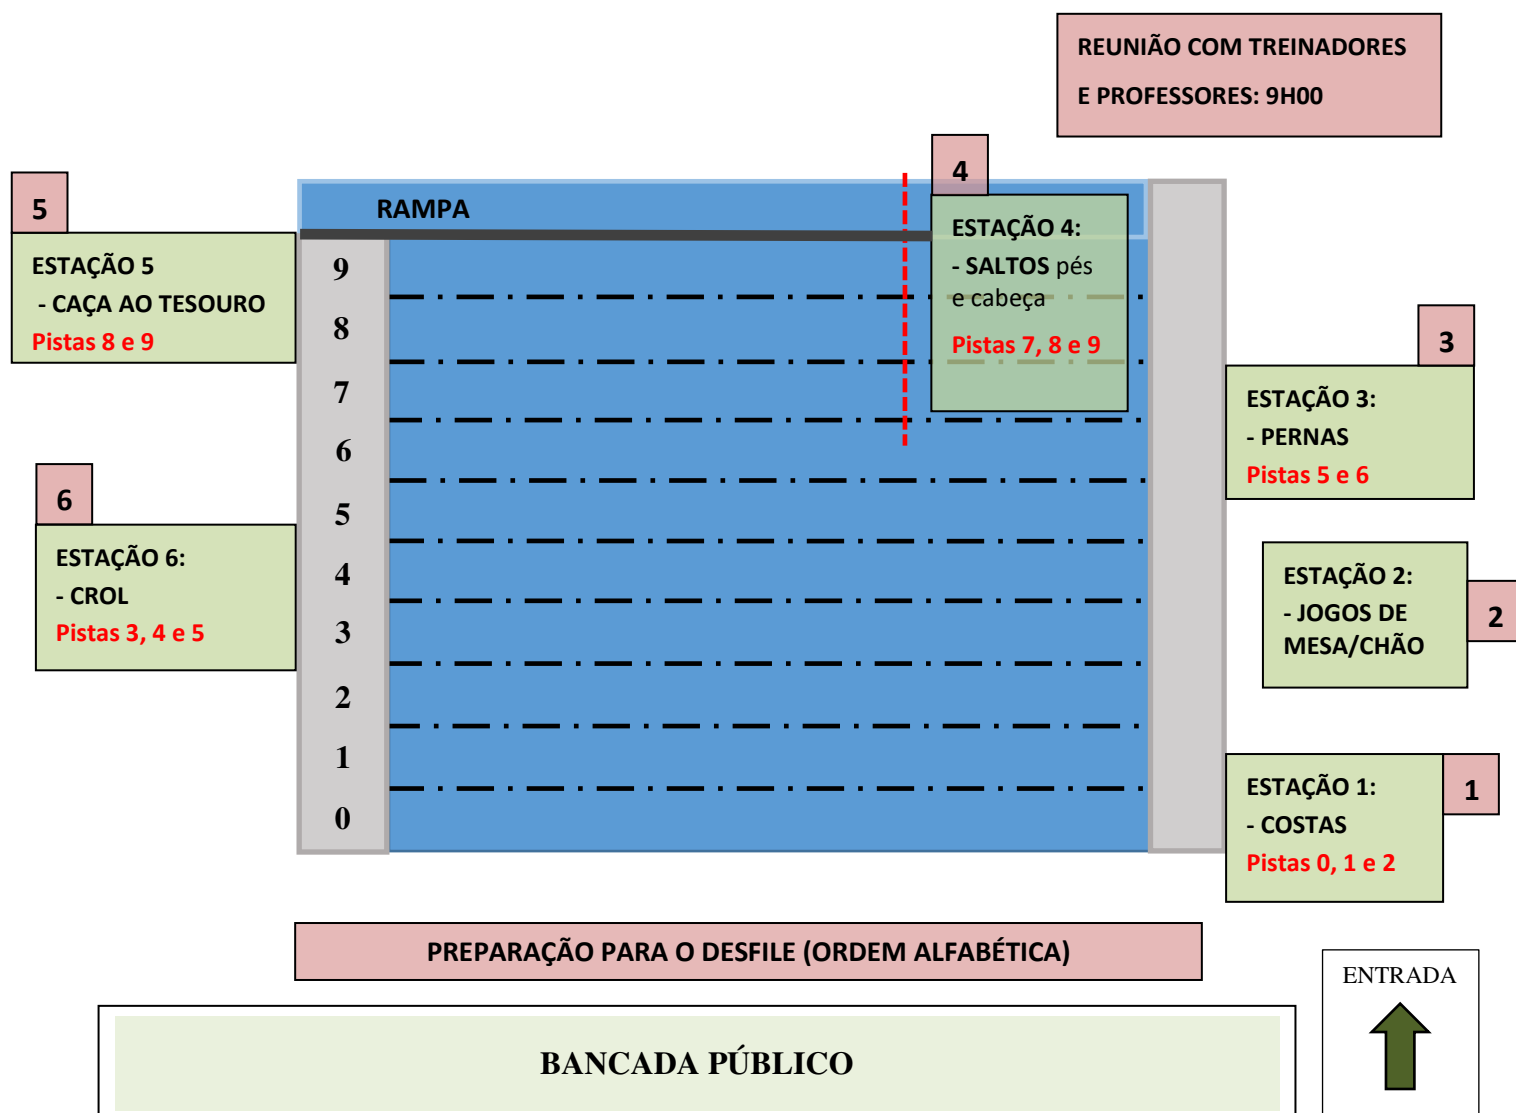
REUNIÃO COM TREINADORES
E PROFESSORES: 9H00

5
ESTAÇÃO 5
- CAÇA AO TESOURO
Pistas 8 e 9

RAMPA

4
ESTAÇÃO 4:
- SALTOS pés e cabeça
Pistas 7, 8 e 9

9
8
7
6
5
4
3
2
1
0

3
ESTAÇÃO 3:
- PERNAS
Pistas 5 e 6

6
ESTAÇÃO 6:
- CROL
Pistas 3, 4 e 5

ESTAÇÃO 2:
- JOGOS DE MESA/CHÃO
2

ESTAÇÃO 1:
- COSTAS
Pistas 0, 1 e 2
1

PREPARAÇÃO PARA O DESFILE (ORDEM ALFABÉTICA)

ENTRADA

BANCADA PÚBLICO